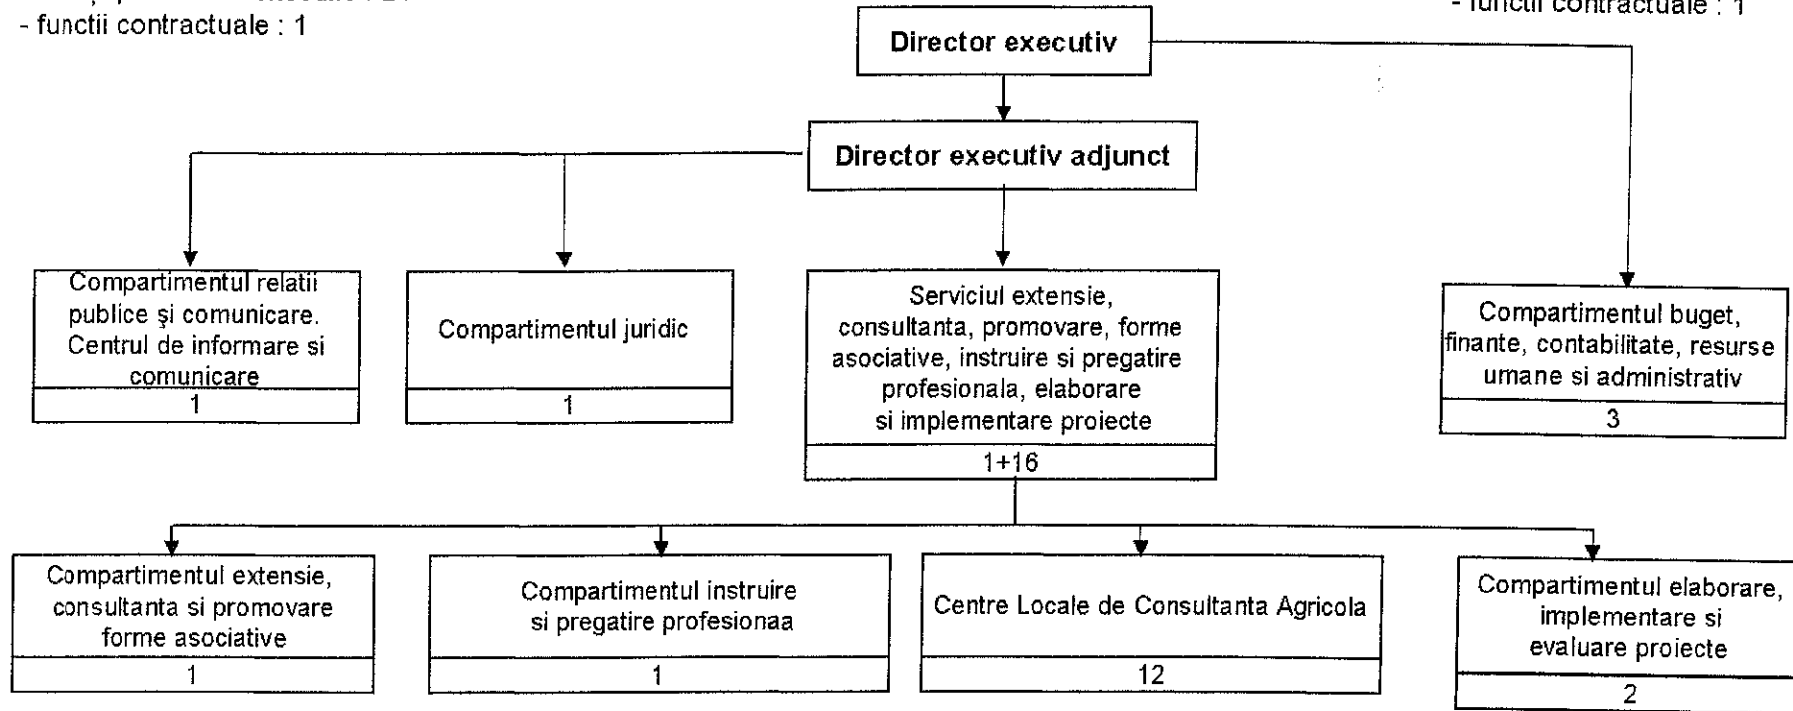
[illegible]
- functii contractuale : 1

- functii contractuale : 1

Director executiv

Director executiv adjunct

Compartimentul relatii publice şi comunicare. Centrul de informare si comunicare
1

Compartimentul juridic
1

Serviciul extensie, consultanta, promovare, forme asociative, instruire si pregatire profesionala, elaborare si implementare proiecte
1+16

Compartimentul buget, finante, contabilitate, resurse umane si administrativ
3

Compartimentul extensie, consultanta si promovare forme asociative
1

Compartimentul instruire si pregatire profesionaa
1

Centre Locale de Consultanta Agricola
12

Compartimentul elaborare, implementare si evaluare proiecte
2